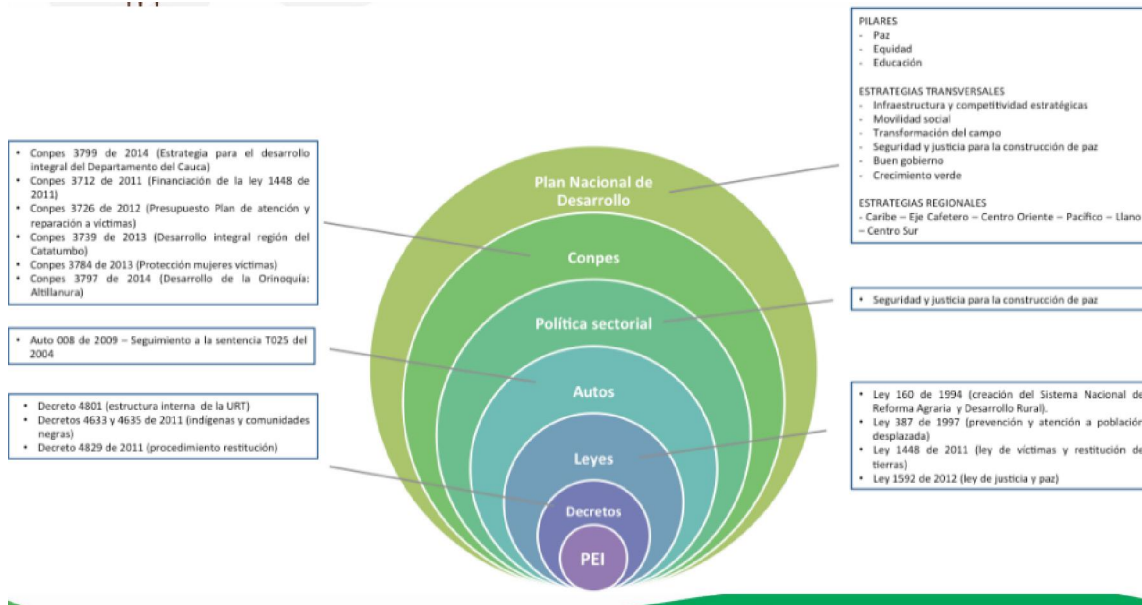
PILARES
- Paz
- Equidad
- Educación

ESTRATEGIAS TRANSVERSALES
- Infraestructura y competitividad estratégicas
- Movilidad social
- Transformación del campo
- Seguridad y justicia para la construcción de paz
- Buen gobierno
- Crecimiento verde

ESTRATEGIAS REGIONALES
- Caribe – Eje Cafetero – Centro Oriente – Pacífico – Llano – Centro Sur

• Conpes 3799 de 2014 (Estrategia para el desarrollo integral del Departamento del Cauca)
• Conpes 3712 de 2011 (Financiación de la ley 1448 de 2011)
• Conpes 3726 de 2012 (Presupuesto Plan de atención y reparación a víctimas)
• Conpes 3739 de 2013 (Desarrollo integral región del Catatumbo)
• Conpes 3784 de 2013 (Protección mujeres víctimas)
• Conpes 3797 de 2014 (Desarrollo de la Orinoquía: Altillanura)

Plan Nacional de Desarrollo

Conpes

Política sectorial

• Seguridad y justicia para la construcción de paz

• Auto 008 de 2009 – Seguimiento a la sentencia T025 del 2004

Autos

• Decreto 4801 (estructura interna de la URT)
• Decretos 4633 y 4635 de 2011 (indígenas y comunidades negras)
• Decreto 4829 de 2011 (procedimiento restitución)

Leyes

• Ley 160 de 1994 (creación del Sistema Nacional de Reforma Agraria y Desarrollo Rural).
• Ley 387 de 1997 (prevención y atención a población desplazada)
• Ley 1448 de 2011 (ley de víctimas y restitución de tierras)
• Ley 1592 de 2012 (ley de justicia y paz)

Decretos

PEI